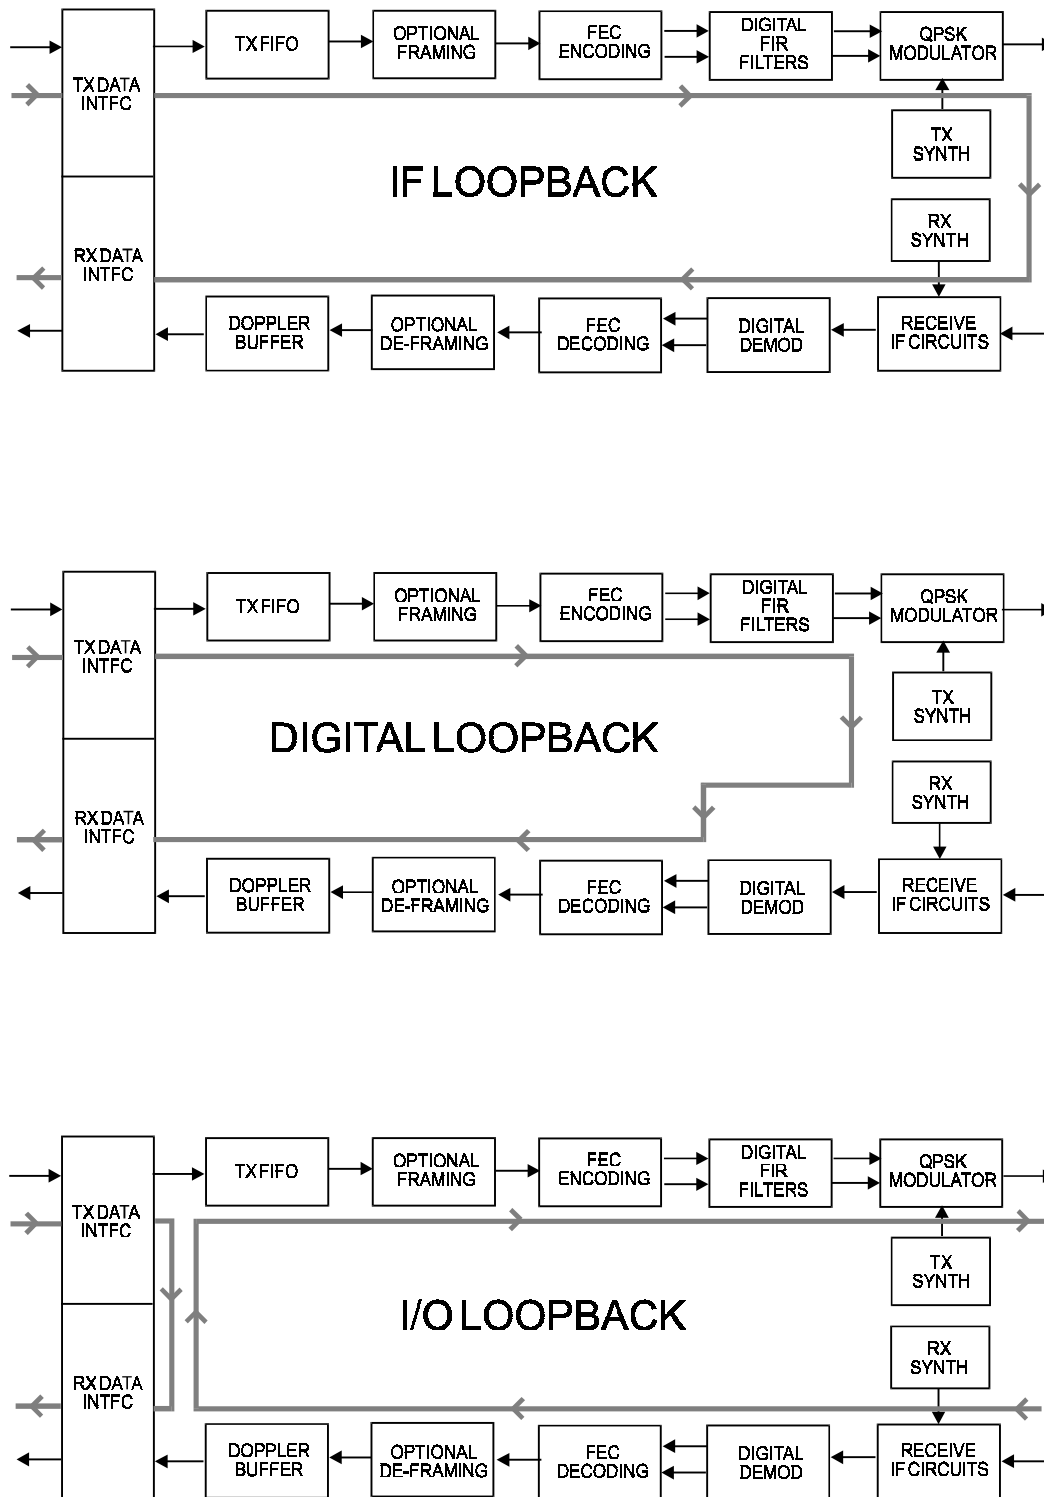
TX DATA INTFC

TX FIFO

OPTIONAL FRAMING

FEC ENCODING

DIGITAL FIR FILTERS

QPSK MODULATOR

TX SYNTH

IF LOOPBACK

RX SYNTH

RX DATA INTFC

DOPPLER BUFFER

OPTIONAL DE-FRAMING

FEC DECODING

DIGITAL DEMOD

RECEIVE IF CIRCUITS

TX DATA INTFC

TX FIFO

OPTIONAL FRAMING

FEC ENCODING

DIGITAL FIR FILTERS

QPSK MODULATOR

TX SYNTH

DIGITAL LOOPBACK

RX SYNTH

RX DATA INTFC

DOPPLER BUFFER

OPTIONAL DE-FRAMING

FEC DECODING

DIGITAL DEMOD

RECEIVE IF CIRCUITS

TX DATA INTFC

TX FIFO

OPTIONAL FRAMING

FEC ENCODING

DIGITAL FIR FILTERS

QPSK MODULATOR

TX SYNTH

I/O LOOPBACK

RX SYNTH

RX DATA INTFC

DOPPLER BUFFER

OPTIONAL DE-FRAMING

FEC DECODING

DIGITAL DEMOD

RECEIVE IF CIRCUITS